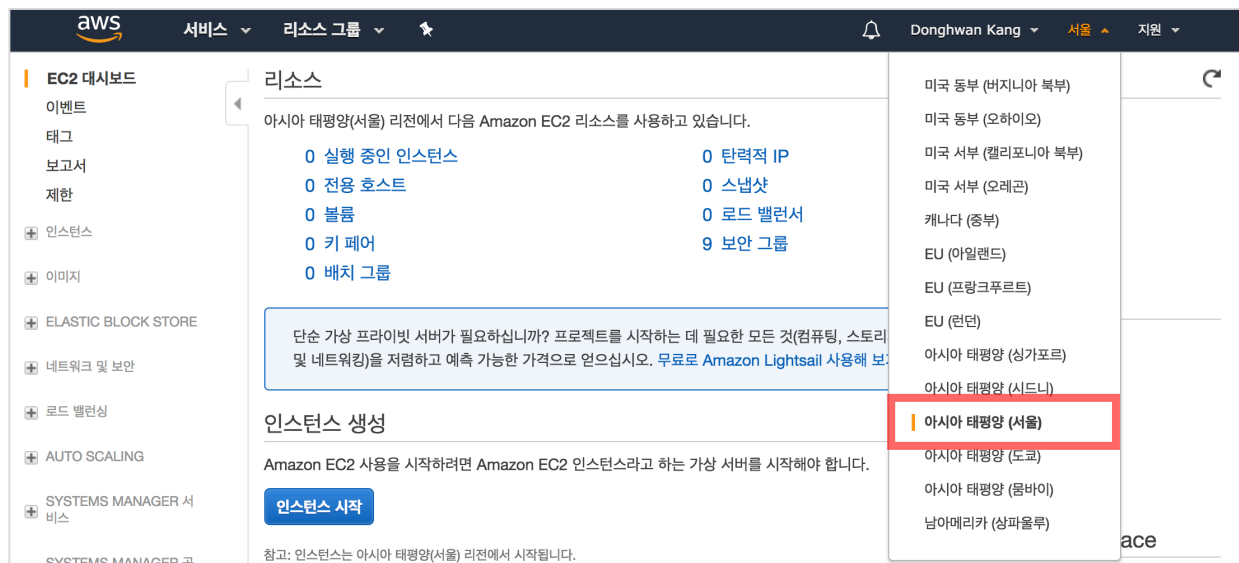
aws 서비스 리소스 그룹 Donghwan Kang 서울 지원

EC2 대시보드
이벤트
태그
보고서
제한
인스턴스
이미지
ELASTIC BLOCK STORE
네트워크 및 보안
로드 밸런싱
AUTO SCALING
SYSTEMS MANAGER 서비스
SYSTEMS MANAGER 공

리소스

아시아 태평양(서울) 리전에서 다음 Amazon EC2 리소스를 사용하고 있습니다.

0 실행 중인 인스턴스
0 전용 호스트
0 볼륨
0 키 페어
0 배치 그룹
0 탄력적 IP
0 스냅샷
0 로드 밸런서
9 보안 그룹

단순 가상 프라이빗 서버가 필요하십니까? 프로젝트를 시작하는 데 필요한 모든 것(컴퓨팅, 스토리 및 네트워킹)을 저렴하고 예측 가능한 가격으로 얻으십시오. 무료로 Amazon Lightsail 사용해 보

인스턴스 생성

Amazon EC2 사용을 시작하려면 Amazon EC2 인스턴스라고 하는 가상 서버를 시작해야 합니다.

인스턴스 시작

참고: 인스턴스는 아시아 태평양(서울) 리전에서 시작됩니다.

미국 동부 (버지니아 북부)
미국 동부 (오하이오)
미국 서부 (캘리포니아 북부)
미국 서부 (오레곤)
캐나다 (중부)
EU (아일랜드)
EU (프랑크푸르트)
EU (런던)
아시아 태평양 (싱가포르)
아시아 태평양 (시드니)
아시아 태평양 (서울)
아시아 태평양 (도쿄)
아시아 태평양 (뭄바이)
남아메리카 (상파울루)

ace